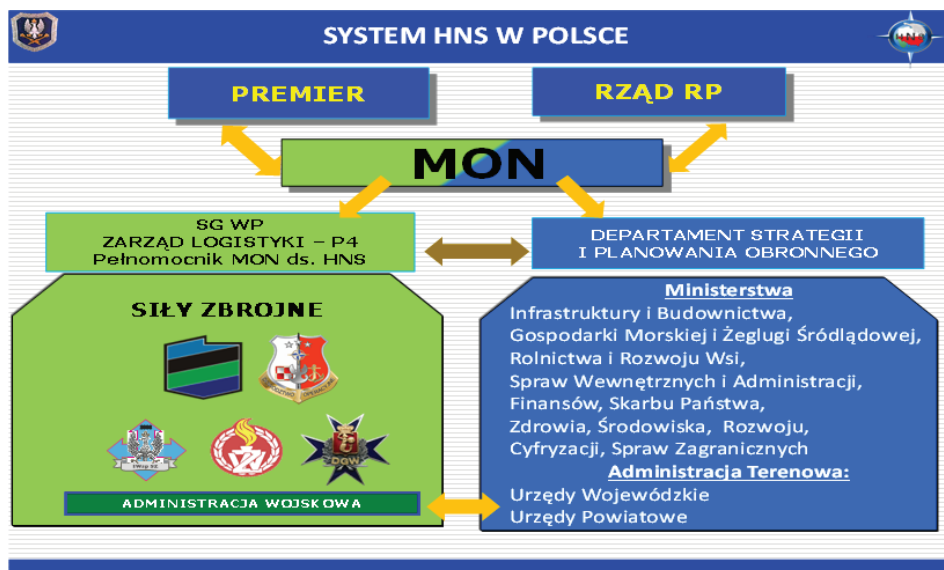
SYSTEM HNS W POLSCE

PREMIER

RZĄD RP

MON

SG WP
ZARZĄD LOGISTYKI – P4
Pełnomocnik MON ds. HNS

DEPARTAMENT STRATEGII
I PLANOWANIA OBRONNEGO

SIŁY ZBROJNE

DOW

ADMINISTRACJA WOJSKOWA

Ministerstwa
Infrastruktury i Budownictwa,
Gospodarki Morskiej i Żeglugi Śródlądowej,
Rolnictwa i Rozwoju Wsi,
Spraw Wewnętrznych i Administracji,
Finansów, Skarbu Państwa,
Zdrowia, Środowiska, Rozwoju,
Cyfryzacji, Spraw Zagranicznych
Administracja Terenowa:
Urzędy Wojewódzkie
Urzędy Powiatowe